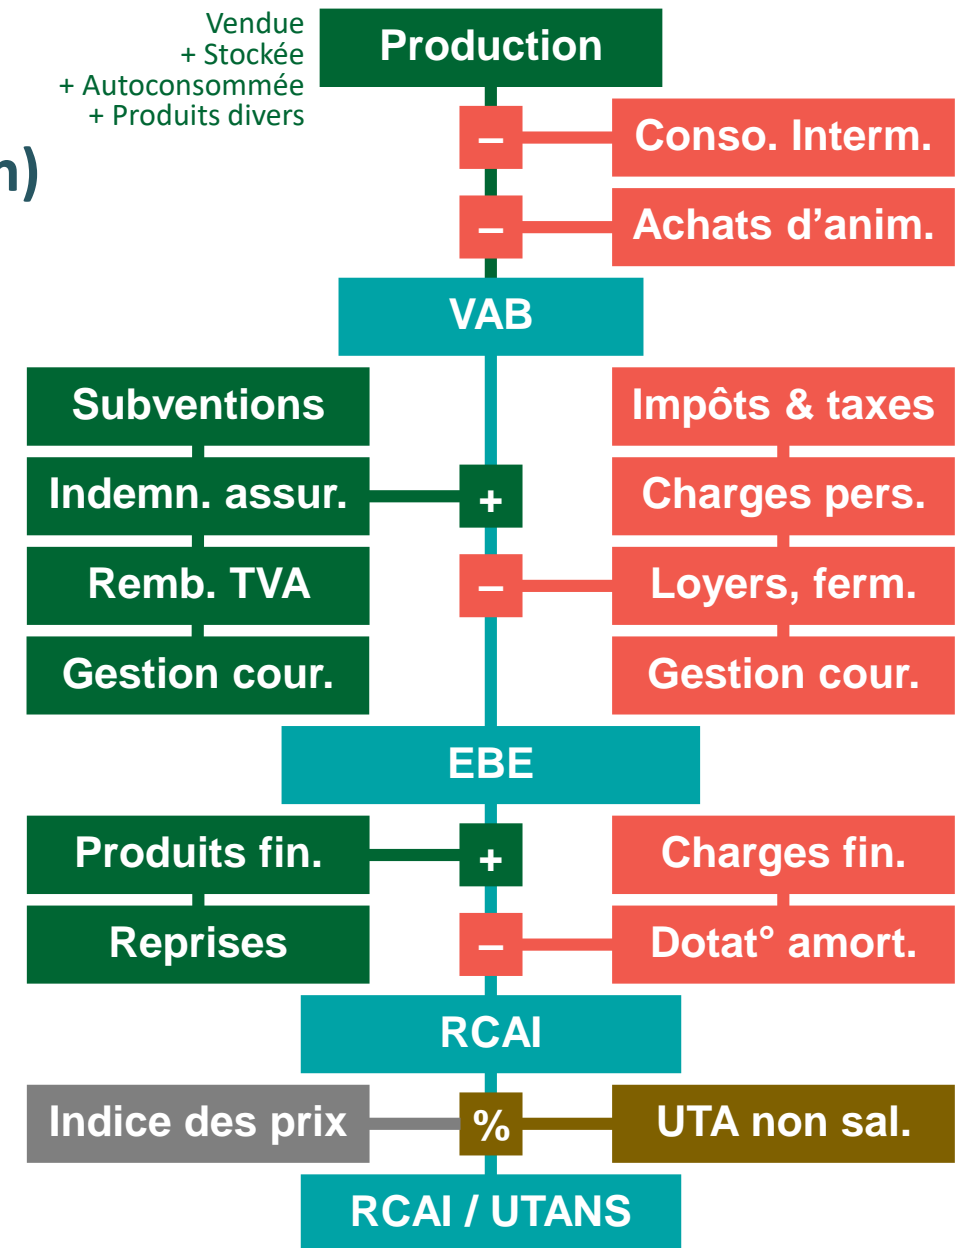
n)

Vendue
+ Stockée
+ Autoconsommée
+ Produits divers

Production

–

Conso. Interm.

–

Achats d'anim.

VAB

Subventions

Indemn. assur.

Remb. TVA

Gestion cour.

+

–

Impôts & taxes

Charges pers.

Loyers, ferm.

Gestion cour.

EBE

Produits fin.

Reprises

+

–

Charges fin.

Dotat° amort.

RCAI

Indice des prix

%

UTA non sal.

RCAI / UTANS